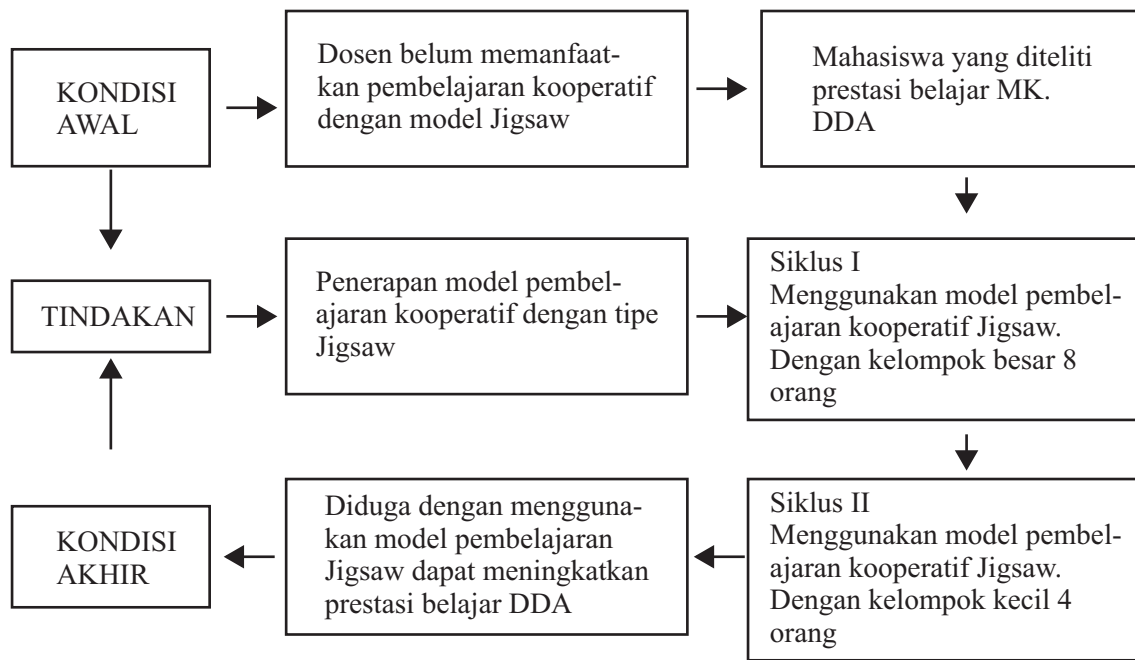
KONDISI AWAL

Dosen belum memanfaatkan pembelajaran kooperatif dengan model Jigsaw

Mahasiswa yang diteliti prestasi belajar MK. DDA

TINDAKAN

Penerapan model pembelajaran kooperatif dengan tipe Jigsaw

Siklus I
Menggunakan model pembelajaran kooperatif Jigsaw. Dengan kelompok besar 8 orang

KONDISI AKHIR

Diduga dengan menggunakan model pembelajaran Jigsaw dapat meningkatkan prestasi belajar DDA

Siklus II
Menggunakan model pembelajaran kooperatif Jigsaw. Dengan kelompok kecil 4 orang